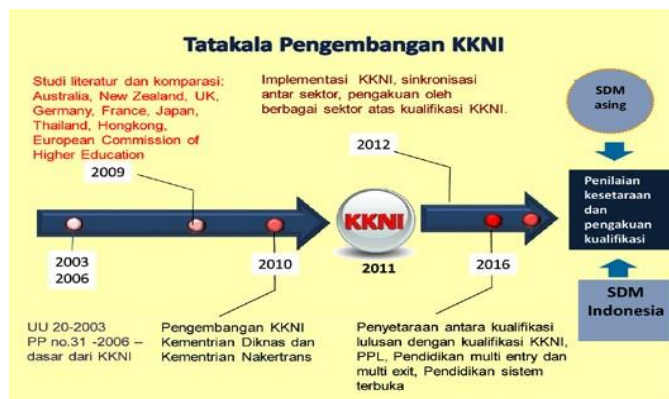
Tatakala Pengembangan KKNI

Studi literatur dan komparasi: Australia, New Zealand, UK, Germany, France, Japan, Thailand, Hongkong, European Commission of Higher Education

Implementasi KKNI, sinkronisasi antar sektor, pengakuan oleh berbagai sektor atas kualifikasi KKNI.

SDM asing

2009

2012

Penilaian kesetaraan dan pengakuan kualifikasi

KKNI

2003
2006

2010

2011

2016

SDM Indonesia

UU 20-2003
PP no.31 -2006 – dasar dari KKNI

Pengembangan KKNI Kementrian Diknas dan Kementrian Nakertrans

Penyetaraan antara kualifikasi lulusan dengan kualifikasi KKNI, PPL, Pendidikan multi entry dan multi exit, Pendidikan sistem terbuka